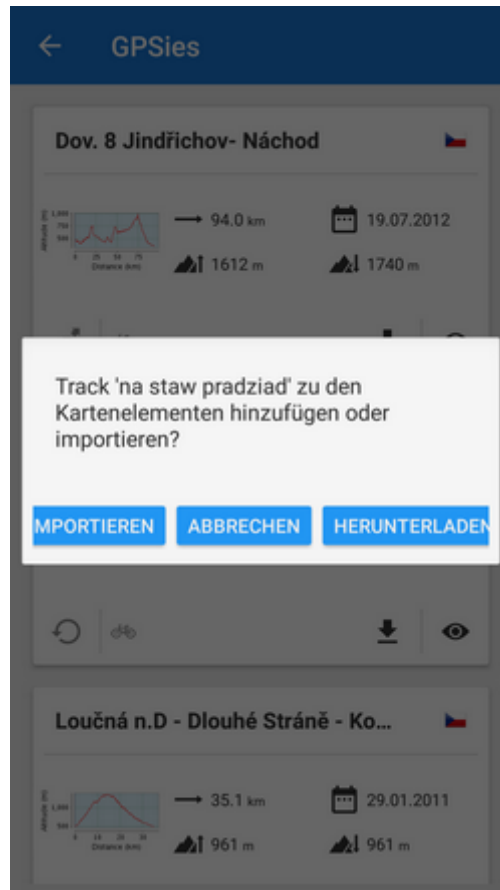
GPSies

Dov. 8 Jindřichov- Náchod

1,000
750
500
Altitude (m)
0 25 50 75
Distance (km)

94.0 km
19.07.2012
1612 m
1740 m

Track 'na staw pradziad' zu den Kartenelementen hinzufügen oder importieren?

MPORTIEREN
ABBRECHEN
HERUNTERLADEN

Loučná n.D - Dlouhé Stráně - Ko...

1,000
500
Altitude (m)
0 10 20 30
Distance (km)

35.1 km
29.01.2011
961 m
961 m